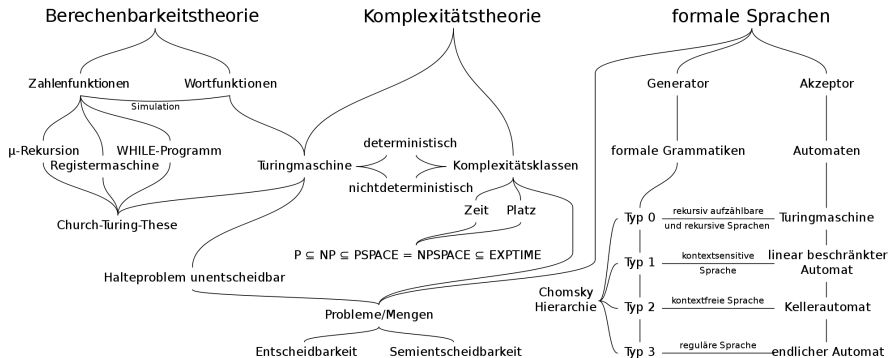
Berechenbarkeitstheorie

Komplexitätstheorie

formale Sprachen

Zahlenfunktionen

Wortfunktionen

Simulation

μ-Rekursion

WHILE-Programm

Registermaschine

Church-Turing-These

Turingmaschine

deterministisch

nichtdeterministisch

Komplexitätsklassen

Zeit

Platz

$P \subseteq NP \subseteq PSPACE = NPSPACE \subseteq EXPTIME$

Halteproblem unentscheidbar

Probleme/Mengen

Entscheidbarkeit

Semientscheidbarkeit

Generator

Akzeptor

formale Grammatiken

Automaten

Chomsky Hierarchie

Typ 0

rekursiv aufzählbare und rekursive Sprachen

Turingmaschine

Typ 1

kontextsensitive Sprache

linear beschränkter Automat

Typ 2

kontextfreie Sprache

Kellerautomat

Typ 3

reguläre Sprache

endlicher Automat